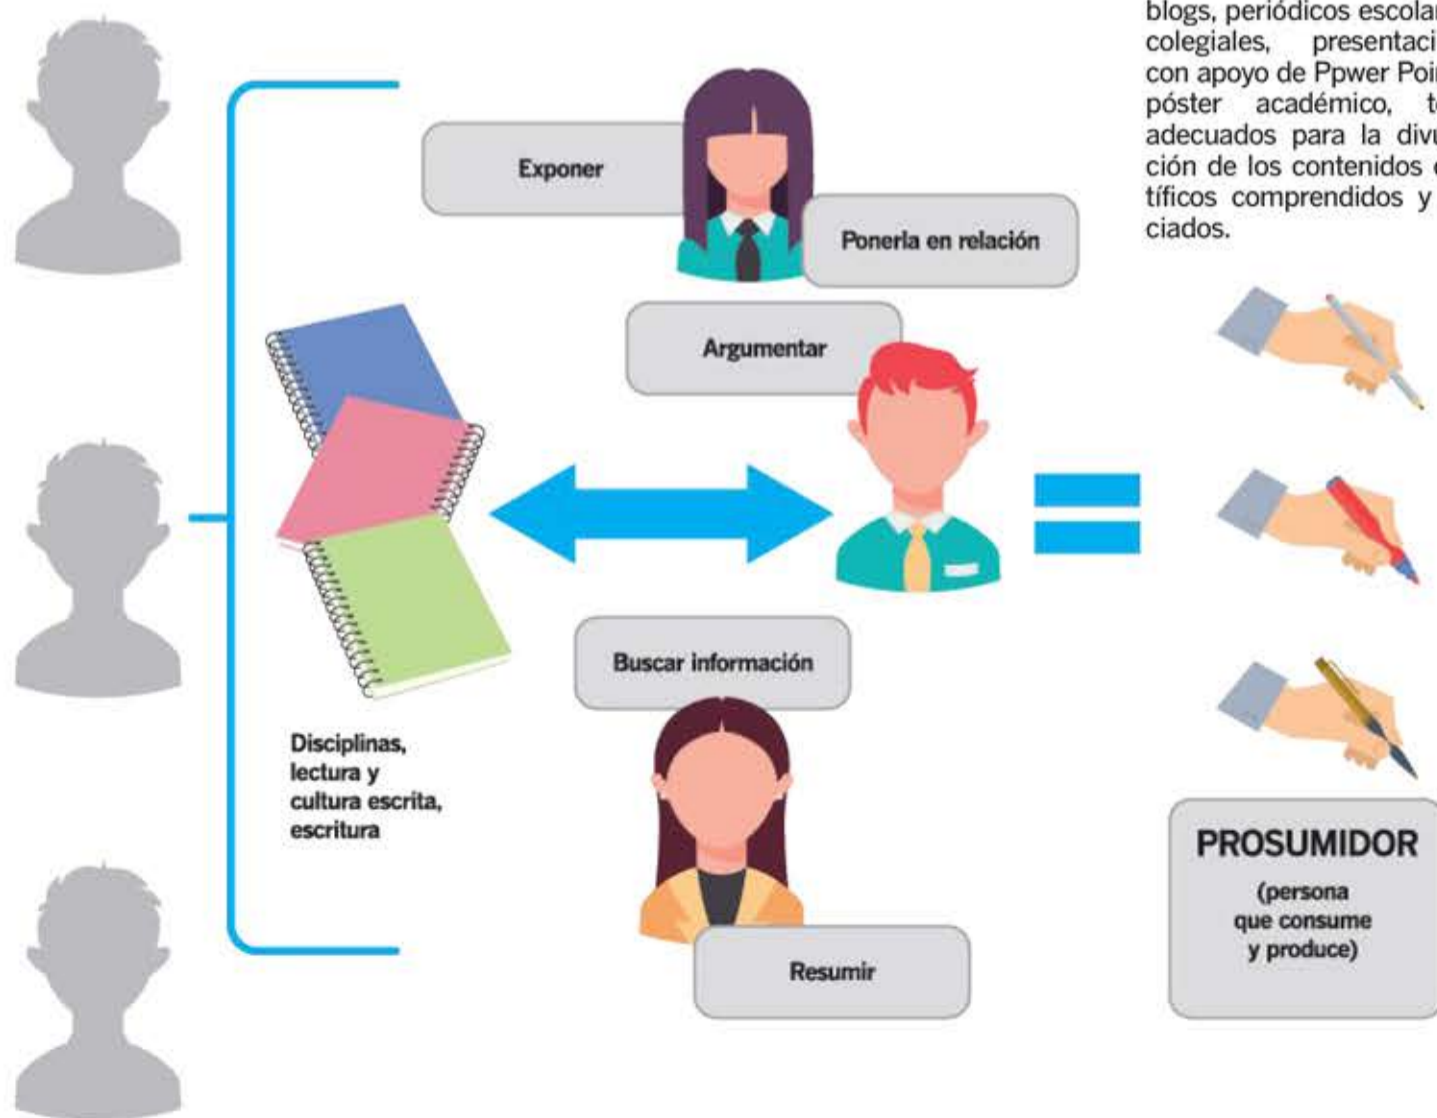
blogs, periódicos escolar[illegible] colegiales, presentaci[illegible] con apoyo de Ppwer Poi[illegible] póster académico, t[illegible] adecuados para la divu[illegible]ción de los contenidos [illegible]tíficos comprendidos y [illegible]ciados.

Exponer

Ponerla en relación

Argumentar

Buscar información

Resumir

Disciplinas, lectura y cultura escrita, escritura

PROSUMIDOR

(persona que consume y produce)